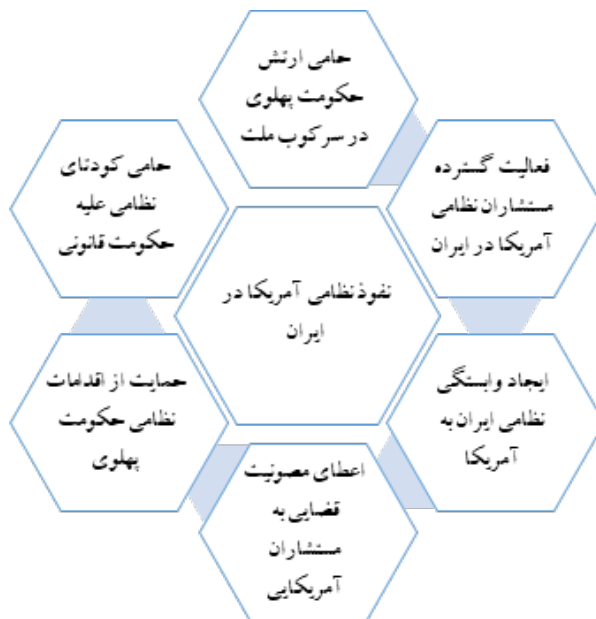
حامی ارتش حکومت پهلوی در سرکوب ملت

حامی کودتای نظامی علیه حکومت قانونی

فعالیت گسترده مستشاران نظامی آمریکا در ایران

نفوذ نظامی آمریکا در ایران

حمایت از اقدامات نظامی حکومت پهلوی

ایجاد وابستگی نظامی ایران به آمریکا

اعطای مصونیت قضایی به مستشاران آمریکایی